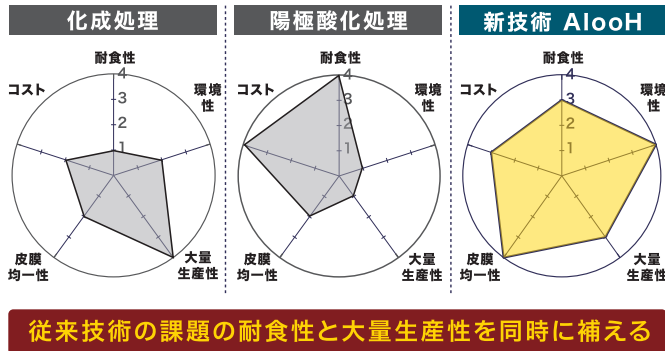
化成処理

耐食性
4
3
2
1
環境性
コスト
皮膜均一性
大量生産性

陽極酸化処理

耐食性
4
3
2
1
環境性
コスト
皮膜均一性
大量生産性

新技術 AlooH

耐食性
4
3
2
1
環境性
コスト
皮膜均一性
大量生産性

従来技術の課題の耐食性と大量生産性を同時に補える